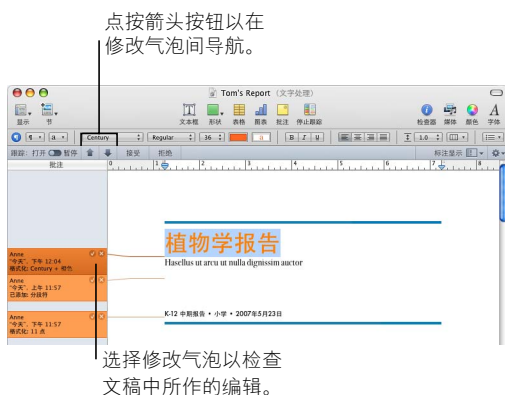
点按箭头按钮以在修改气泡间导航。

Tom's Report（文字处理）

显示 节 文本框 形状 表格 图表 批注 停止跟踪 检查器 媒体 颜色 字体

Century Regular 36

跟踪：打开 暂停 接受 拒绝 标注显示

批注

Annie
"今天" 下午 12:04
格式化: Century + 粗体

Annie
"今天" 上午 11:57
已添加: 分段符

Annie
"今天" 上午 11:57
格式化: 11 点

植物学报告

Hasellus ut arcu ut nulla dignissim auctor

K-12 中期报告 • 小学 • 2007年5月23日

选择修改气泡以检查文稿中所作的编辑。